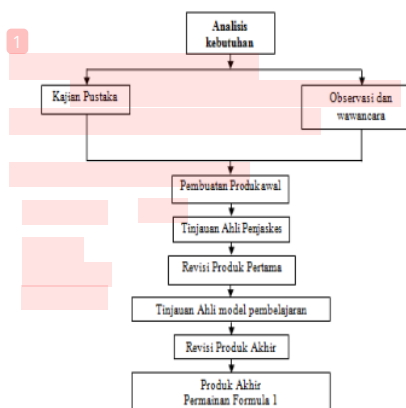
1

Analisis kebutuhan

Kajian Pustaka

Observasi dan wawancara

Pembuatan Produk awal

Tinjauan Ahli Penjaskes

Revisi Produk Pertama

Tinjauan Ahli model pembelajaran

Revisi Produk Akhir

Produk Akhir Permainan Formula 1